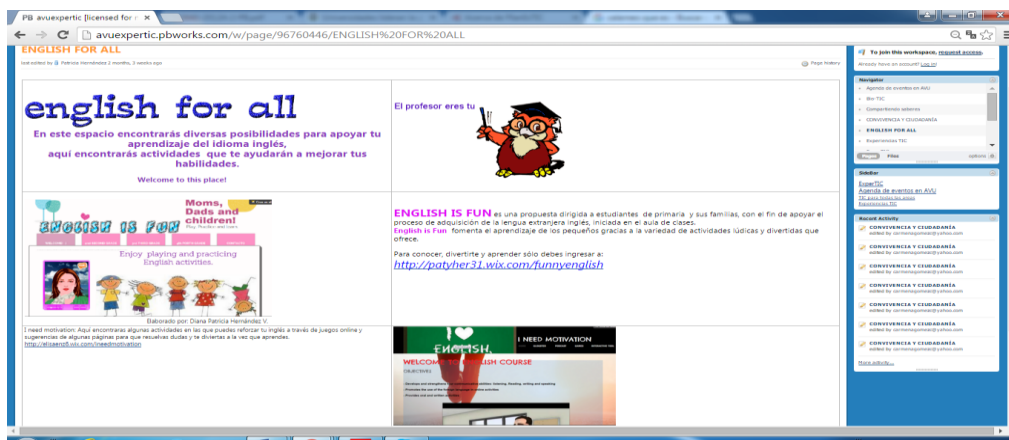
PB avuexpertic [licensed for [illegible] ×

avuexpertic.pbworks.com/w/page/96760446/ENGLISH%20FOR%20ALL

ENGLISH FOR ALL

last edited by Patricia Hernández 2 months, 3 weeks ago

Page history

english for all

En este espacio encontrarás diversas posibilidades para apoyar tu aprendizaje del idioma inglés, aquí encontrarás actividades que te ayudarán a mejorar tus habilidades.

Welcome to this place!

El profesor eres tu

ENGLISH IS FUN

Moms, Dads and children!

Enjoy playing and practicing English activities.

Elaborado por: Diana Patricia Hernández V.

ENGLISH IS FUN es una propuesta dirigida a estudiantes de primaria y sus familias, con el fin de apoyar el proceso de adquisición de la lengua extranjera inglés, iniciada en el aula de clases.
English is Fun fomenta el aprendizaje de los pequeños gracias a la variedad de actividades lúdicas y divertidas que ofrece.

Para conocer, divertirte y aprender sólo debes ingresar a:
http://patyher31.wix.com/funnyenglish

I need motivation: Aquí encontrarás algunas actividades en las que puedes reforzar tu inglés a través de juegos online y sugerencias de algunas páginas para que resuelvas dudas y te diviertas a la vez que aprendes.
http://elizaero5.wix.com/ineedmotivation

I NEED MOTIVATION

WELCOME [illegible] ENGLISH COURSE

OBJECTIVES

To join this workspace, request access.
Already have an account? Log in!

Navigator
Agenda de eventos en AVU
Bio TIC
Compartiendo saberes
CONVIVENCIA Y CIUDADANÍA
ENGLISH FOR ALL
Experiencias TIC

Pages Files options

SideBar
ExperTIC
Agenda de eventos en AVU
TIC para todos los años
Experiencias TIC

Recent Activity
CONVIVENCIA Y CIUDADANÍA
edited by carmenagomez@yahoo.com
CONVIVENCIA Y CIUDADANÍA
edited by carmenagomez@yahoo.com
CONVIVENCIA Y CIUDADANÍA
edited by carmenagomez@yahoo.com
CONVIVENCIA Y CIUDADANÍA
edited by carmenagomez@yahoo.com
CONVIVENCIA Y CIUDADANÍA
edited by carmenagomez@yahoo.com
CONVIVENCIA Y CIUDADANÍA
edited by carmenagomez@yahoo.com
CONVIVENCIA Y CIUDADANÍA
edited by carmenagomez@yahoo.com

More activity...